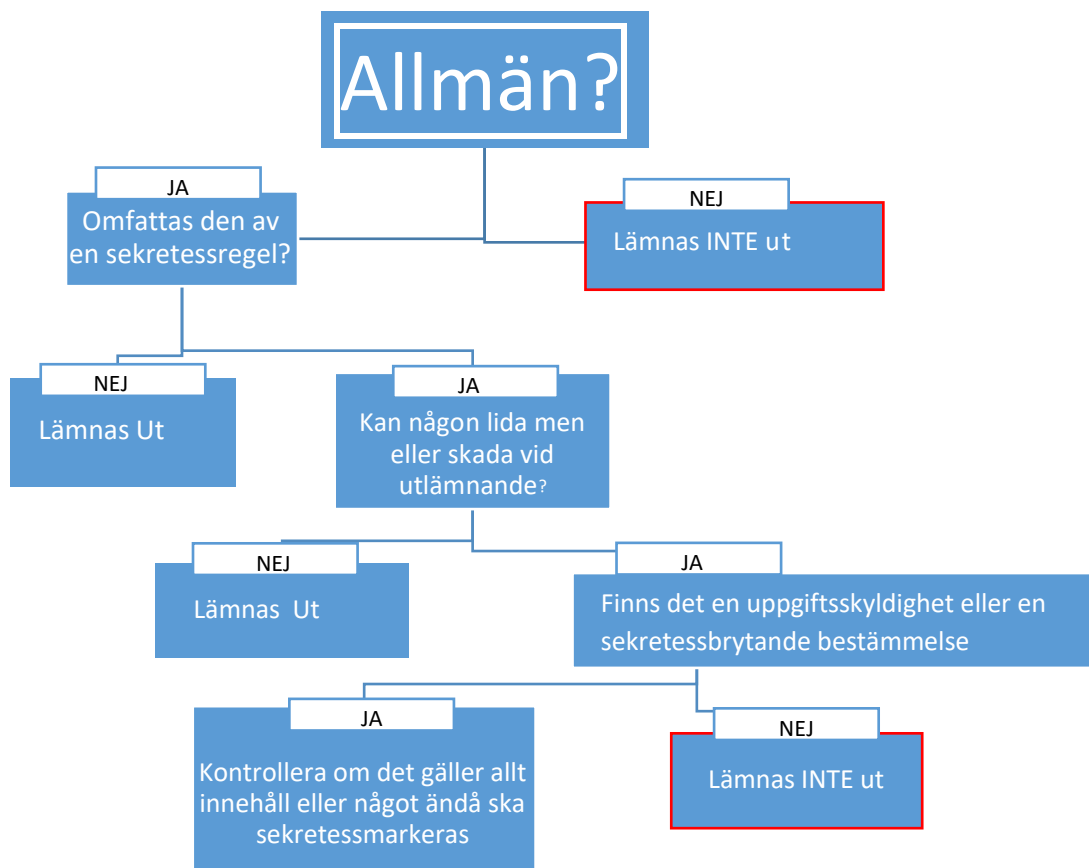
Allmän?

JA
Omfattas den av en sekretessregel?

NEJ
Lämnas INTE ut

NEJ
Lämnas Ut

JA
Kan någon lida men eller skada vid utlämnande?

NEJ
Lämnas Ut

JA
Finns det en uppgiftsskyldighet eller en sekretessbrytande bestämmelse

JA
Kontrollera om det gäller allt innehåll eller något ändå ska sekretessmarkeras

NEJ
Lämnas INTE ut